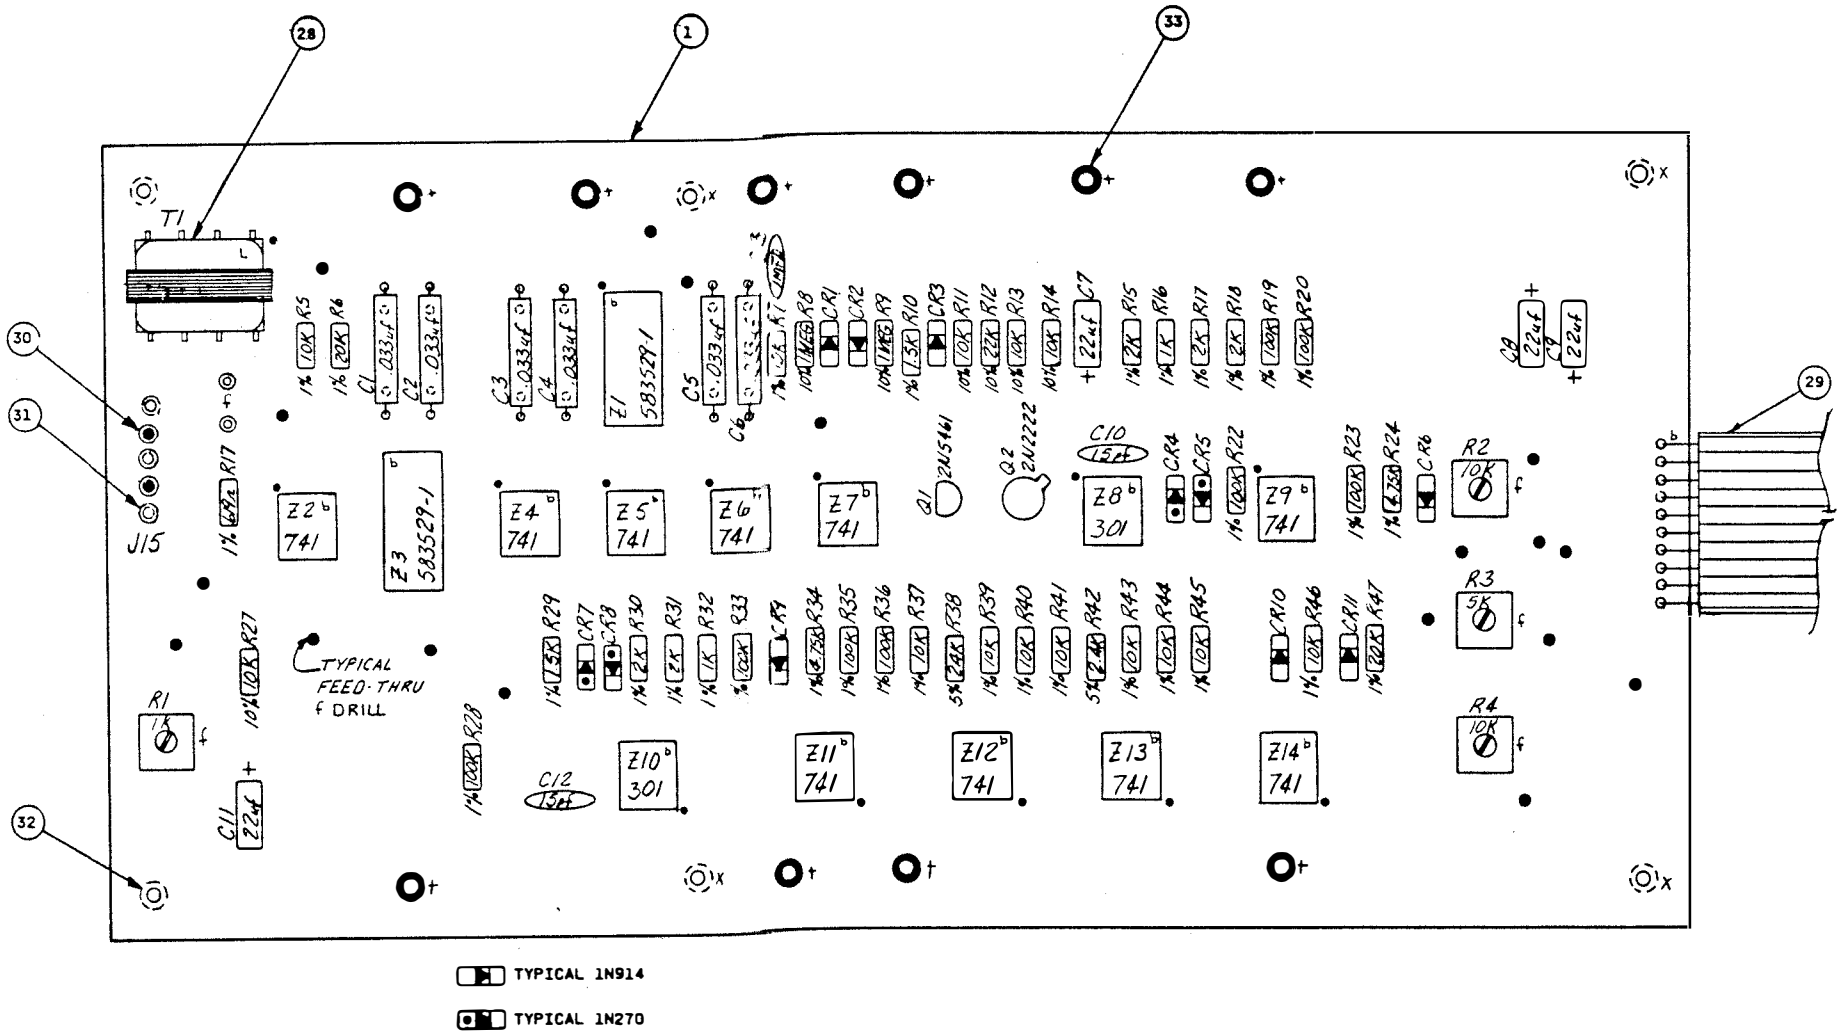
28
1
33
T1
30
31
29
32
R5 10K 1%
R6 20K 1%
C1 .033uf
C2 .033uf
C3 .033uf
C4 .033uf
Z1 583529-1
C5 .033uf
C6 .033uf
R7 1.2K 1%
R8 1MEG 10%
CR1
CR2
R9 1MEG 10%
R10 1.5K 1%
CR3
R11 10K 10%
R12 22K 10%
R13 10K 10%
R14 10K 10%
C7 22uf +
R15 2K 1%
R16 1K 1%
R17 2K 1%
R18 2K 1%
R19 100K 1%
R20 100K 1%
C8 22uf +
C9 22uf +
R17 6.49K 1%
J15
Z2 741
Z3 583529-1
Z4 741
Z5 741
Z6 741
Z7 741
Q1 2N5461
Q2 2N2222
C10 15pf
Z8 301
CR4
CR5
R22 100K 1%
Z9 741
R23 100K 1%
R24 4.75K 1%
CR6
R2 10K
R3 5K
R4 10K
R27 10K 10%
TYPICAL FEED-THRU & DRILL
R29 1.5K 1%
CR7
CR8
R30 2K 1%
R31 2K 1%
R32 1K 1%
R33 100K 1%
CR9
R34 4.75K 1%
R35 100K 1%
R36 100K 1%
R37 10K 1%
R38 2.4K 5%
R39 10K 1%
R40 10K 1%
R41 10K 1%
R42 2.4K 5%
R43 20K 1%
R44 10K 1%
R45 10K 1%
CR10
R46 10K 1%
CR11
R47 20K 1%
R1 1K
C11 22uf +
R28 100K 1%
C12 15pf
Z10 301
Z11 741
Z12 741
Z13 741
Z14 741
TYPICAL 1N914
TYPICAL 1N270